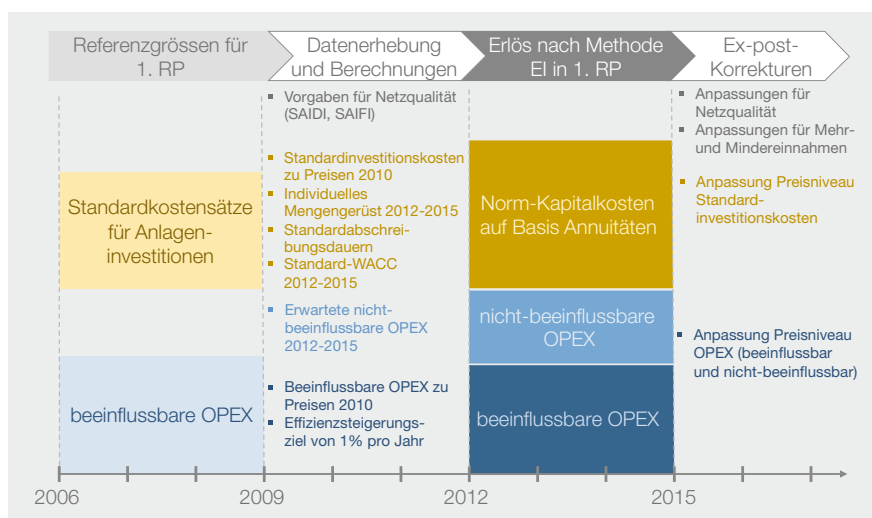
Referenzgrössen für 1. RP

Datenerhebung und Berechnungen

Erlös nach Methode EI in 1. RP

Ex-post-Korrekturen

Standardkostensätze für Anlageninvestitionen

beeinflussbare OPEX

- Vorgaben für Netzqualität (SAIDI, SAIFI)
- Standardinvestitionskosten zu Preisen 2010
- Individuelles Mengengerüst 2012-2015
- Standardabschreibungsdauern
- Standard-WACC 2012-2015
- Erwartete nicht-beeinflussbare OPEX 2012-2015
- Beeinflussbare OPEX zu Preisen 2010
- Effizienzsteigerungsziel von 1% pro Jahr

Norm-Kapitalkosten auf Basis Annuitäten

nicht-beeinflussbare OPEX

beeinflussbare OPEX

- Anpassungen für Netzqualität
- Anpassungen für Mehr- und Mindereinnahmen
- Anpassung Preisniveau Standardinvestitionskosten
- Anpassung Preisniveau OPEX (beeinflussbar und nicht-beeinflussbar)

2006
2009
2012
2015